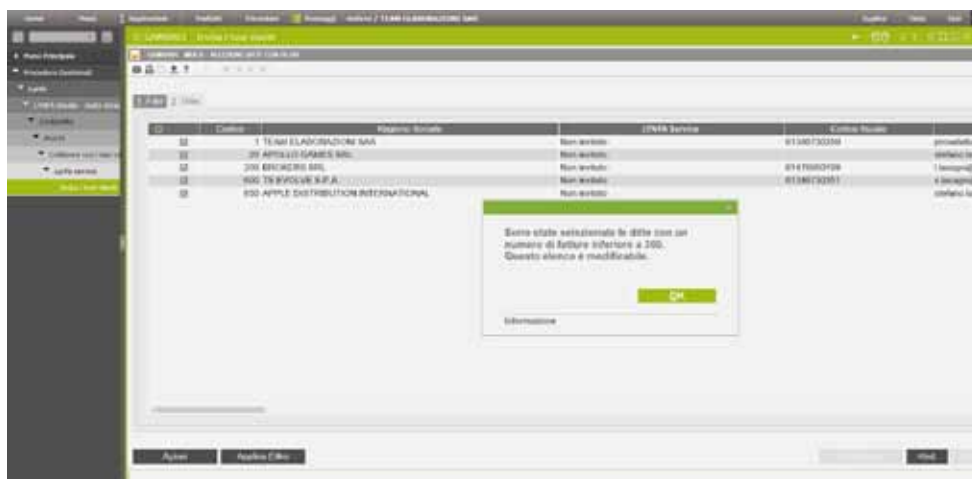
Codice | Ragione Sociale | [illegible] Service | Codice fiscale

| | Codice | Ragione Sociale | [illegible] Service | Codice fiscale |
|---|---|---|---|---|
| ☑ | 1 | TEAM ELABORAZIONI SAS | Non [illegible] | 01380730350 |
| ☑ | 20 | APOLLO GAMES SRL | Non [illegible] | |
| ☑ | 200 | BROKERS SRL | Non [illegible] | 01470850109 |
| ☑ | 600 | TS EVOLVE S.P.A. | Non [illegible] | 01380730351 |
| ☑ | 650 | APPLE DISTRIBUTION INTERNATIONAL | Non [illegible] | |

Sono state selezionate le ditte con un numero di fatture inferiore a 200. Questo elenco è modificabile.

OK

Informazione

Azioni
Applica Filtro
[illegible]